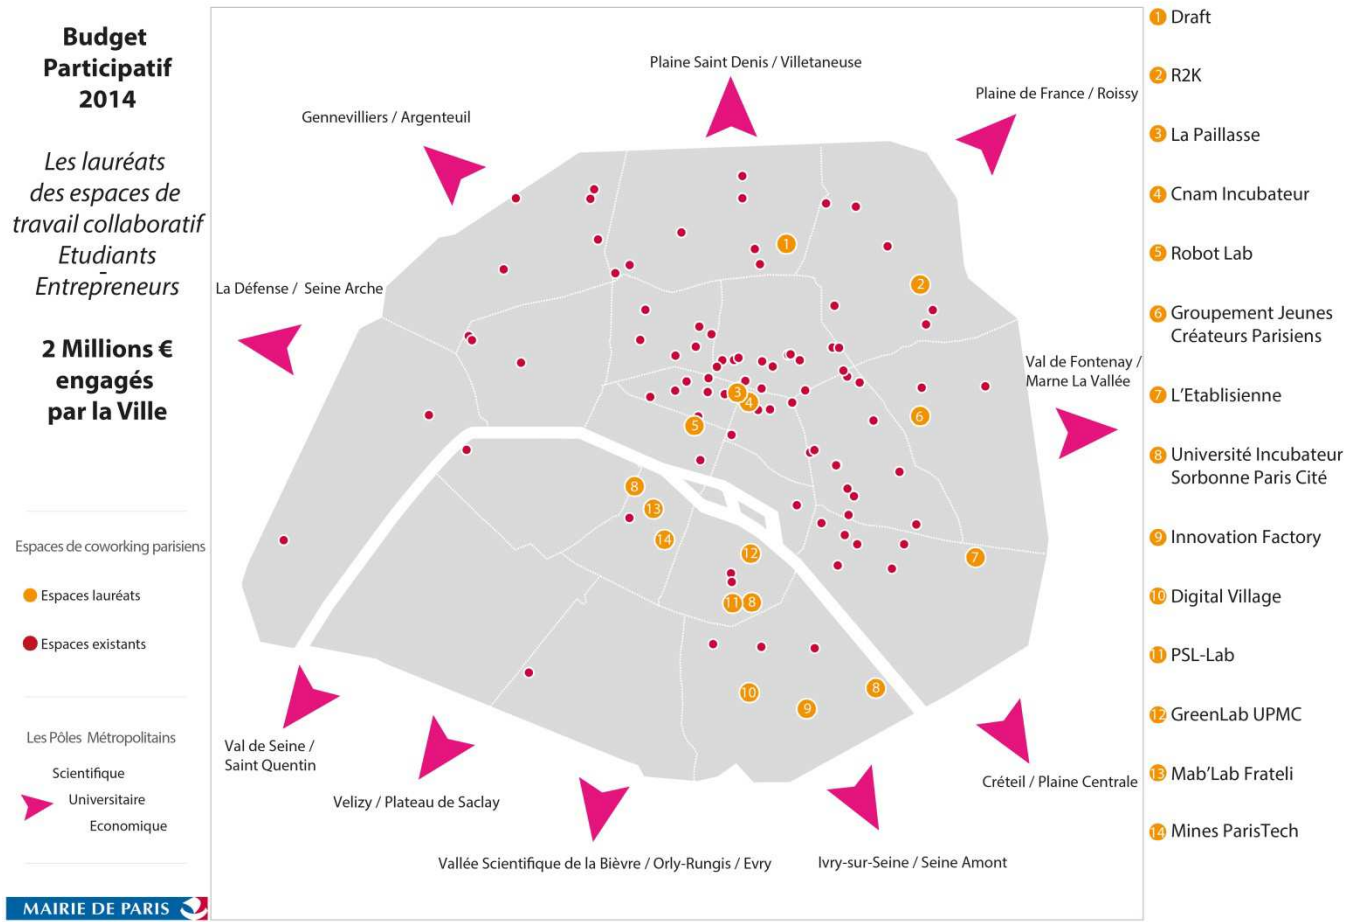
Budget Participatif 2014

Les lauréats des espaces de travail collaboratif Etudiants - Entrepreneurs

2 Millions € engagés par la Ville

Espaces de coworking parisiens

Espaces lauréats

Espaces existants

Les Pôles Métropolitains

Scientifique

Universitaire

Economique

MAIRIE DE PARIS

Plaine Saint Denis / Villetaneuse

Gennevilliers / Argenteuil

Plaine de France / Roissy

La Défense / Seine Arche

Val de Fontenay / Marne La Vallée

Val de Seine / Saint Quentin

Velizy / Plateau de Saclay

Vallée Scientifique de la Bièvre / Orly-Rungis / Evry

Ivry-sur-Seine / Seine Amont

Créteil / Plaine Centrale

1 2 3 4 5 6 7 8 8 8 9 10 11 12 13 14

1 Draft

2 R2K

3 La Paillasse

4 Cnam Incubateur

5 Robot Lab

6 Groupement Jeunes Créateurs Parisiens

7 L'Etablisienne

8 Université Incubateur Sorbonne Paris Cité

9 Innovation Factory

10 Digital Village

11 PSL-Lab

12 GreenLab UPMC

13 Mab'Lab Frateli

14 Mines ParisTech